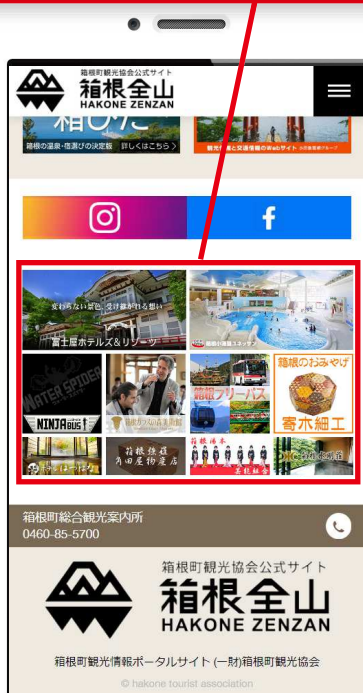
箱根町観光協会公式サイト
箱根全山
HAKONE ZENZAN

箱根の温泉・宿選びの決定版 詳しくはこちら >

変わらない景色、受け継がれる想い
富士屋ホテルズ&リゾーツ

NINJA BUS

箱根フリーパス

箱根のおみやげ
寄木細工

箱根強羅
丸田屋物産店

箱根町総合観光案内所
0460-85-5700

箱根町観光協会公式サイト
箱根全山
HAKONE ZENZAN

箱根町観光情報ポータルサイト (一財)箱根町観光協会

© hakone tourist association